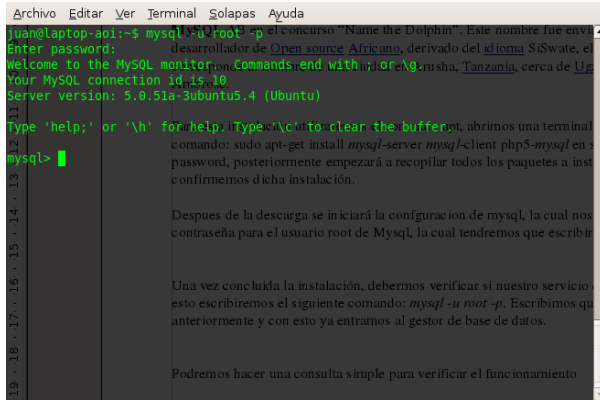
Archivo Editar Ver Terminal Solapas Ayuda

juan@laptop-aoi:~$ mysql -u root -p
Enter password:
Welcome to the MySQL monitor. Commands end with ; or \g.
Your MySQL connection id is 10
Server version: 5.0.51a-3ubuntu5.4 (Ubuntu)

Type 'help;' or '\h' for help. Type '\c' to clear the buffer.

mysql>

el concurso "Name the Dolphin". Este nombre fue envi desarrollador de Open source Africano, derivado del idioma SiSwate, el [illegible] Arusha, Tanzania, cerca de Ug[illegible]

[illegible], abrimos una terminal comando: sudo apt-get install mysql-server mysql-client php5-mysql en s password, posteriormente empezará a recopilar todos los paquetes a instal confirmemos dicha instalación.

Despues de la descarga se iniciará la confguracion de mysql, la cual nos contraseña para el usuario root de Mysql, la cual tendremos que escribir

Una vez concluida la instalación, debemos verificar si nuestro servicio esto escribiremos el siguiente comando: mysql -u root -p. Escribimos qu anteriormente y con esto ya entramos al gestor de base de datos.

Podremos hacer una consulta simple para verificar el funcionamiento

12 13 14 15 16 17 18 19